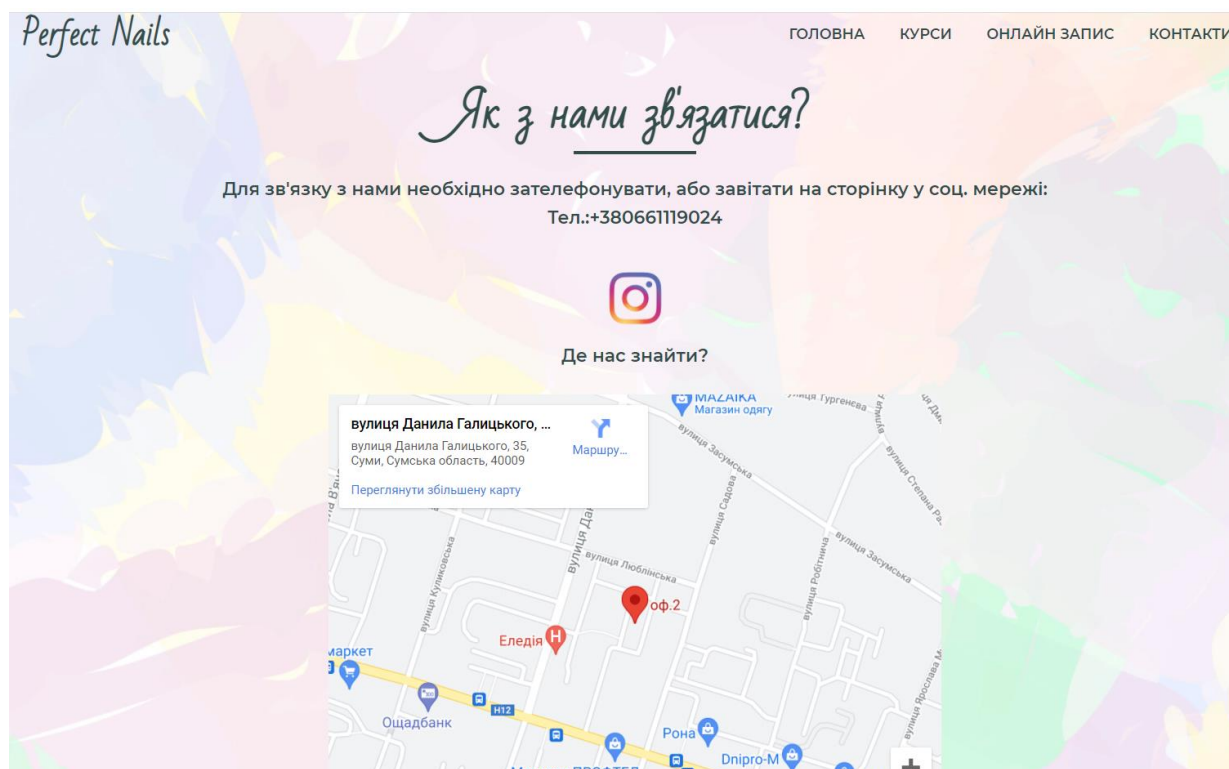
Perfect Nails

ГОЛОВНА КУРСИ ОНЛАЙН ЗАПИС КОНТАКТИ

Як з нами зв'язатися?

Для зв'язку з нами необхідно зателефонувати, або завітати на сторінку у соц. мережі:
Тел.:+380661119024

Де нас знайти?

вулиця Данила Галицького, ...
вулиця Данила Галицького, 35, Суми, Сумська область, 40009
Маршру...
Переглянути збільшену карту

MAZAIKA
Магазин одягу
вулиця Тургенєва
вулиця Засумська
вулиця Садова
вулиця Степана Ра
вулиця Робітнича
вулиця Засумська
вулиця Кулиновська
вулиця Да
вулиця Люблінська
оф.2
Еледія
маркет
Ощадбанк
H12
Рона
Dnipro-M
вулиця Ярослава М
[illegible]
+